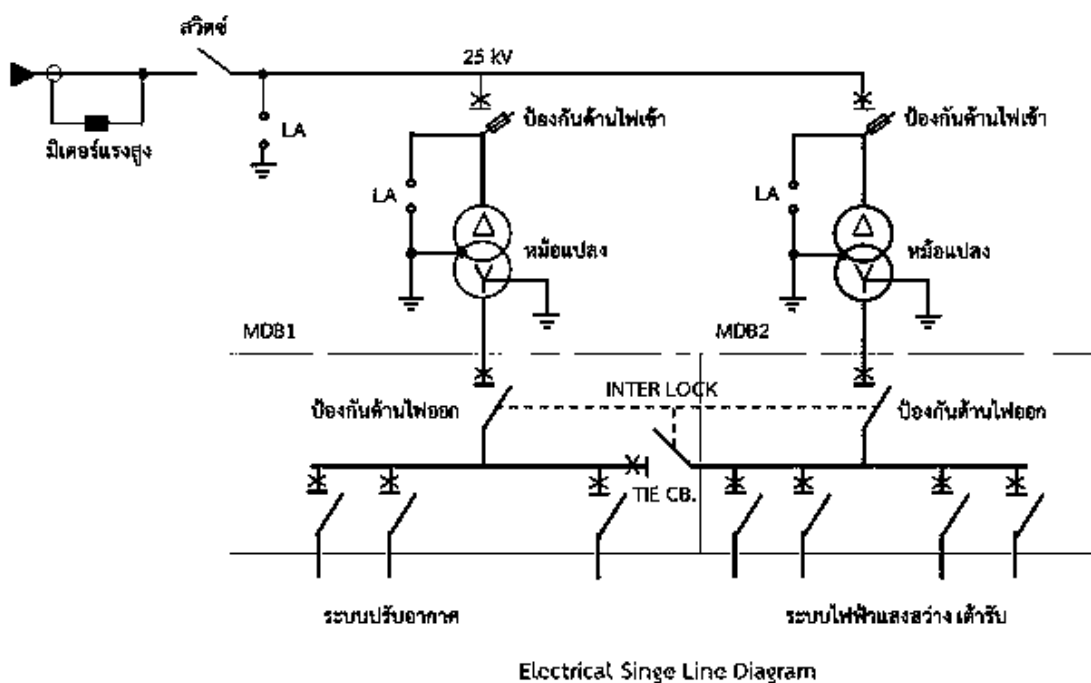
สวิตช์

25 kV

มิเตอร์แรงสูง

LA

ป้องกันด้านไฟเข้า

ป้องกันด้านไฟเข้า

LA

หม้อแปลง

LA

หม้อแปลง

MDB1

MDB2

INTER LOCK

ป้องกันด้านไฟออก

ป้องกันด้านไฟออก

TIE CB.

ระบบปรับอากาศ

ระบบไฟฟ้าแสงสว่าง เต้ารับ

Electrical Singe Line Diagram